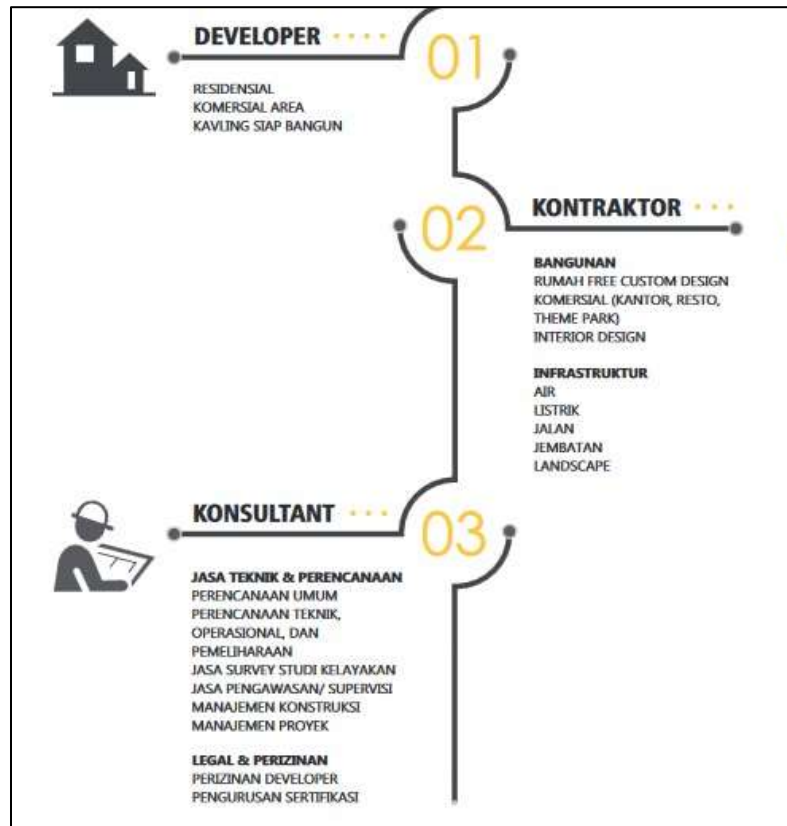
DEVELOPER

01

RESIDENSIAL
KOMERSIAL AREA
KAVLING SIAP BANGUN

02

KONTRAKTOR

BANGUNAN
RUMAH FREE CUSTOM DESIGN
KOMERSIAL (KANTOR, RESTO, THEME PARK)
INTERIOR DESIGN

INFRASTRUKTUR
AIR
LISTRIK
JALAN
JEMBATAN
LANDSCAPE

KONSULTANT

03

JASA TEKNIK & PERENCANAAN
PERENCANAAN UMUM
PERENCANAAN TEKNIK, OPERASIONAL, DAN PEMELIHARAAN
JASA SURVEY STUDI KELAYAKAN
JASA PENGAWASAN/ SUPERVISI
MANAJEMEN KONSTRUKSI
MANAJEMEN PROYEK

LEGAL & PERIZINAN
PERIZINAN DEVELOPER
PENGURUSAN SERTIFIKASI